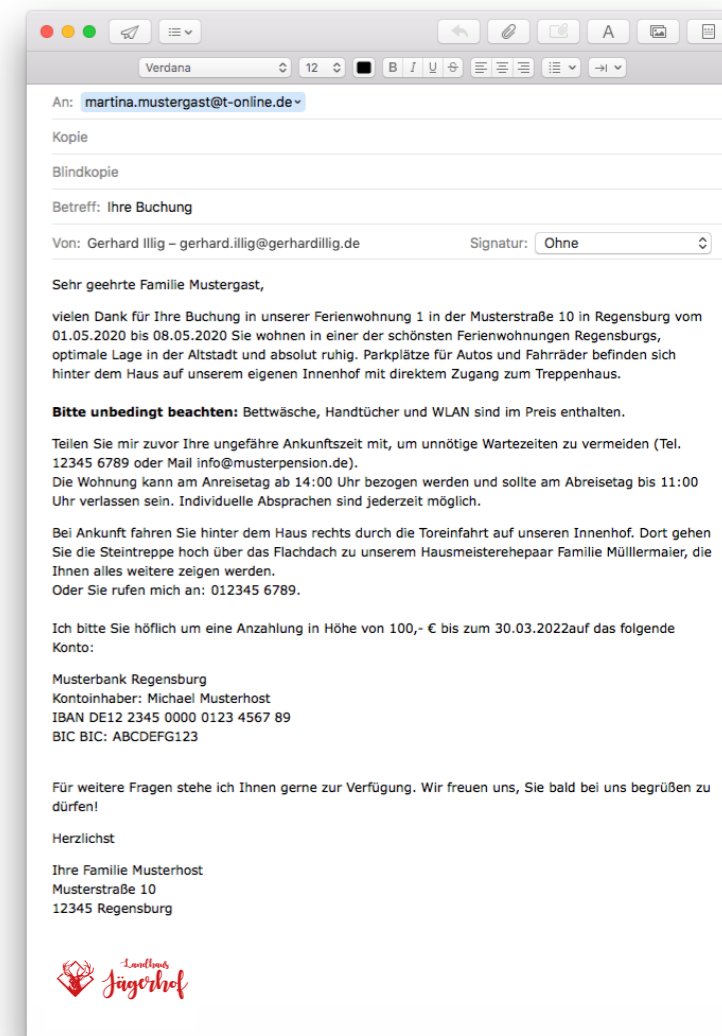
Verdana 12 B I U S

An: martina.mustergast@t-online.de

Kopie

Blindkopie

Betreff: Ihre Buchung

Von: Gerhard Illig – gerhard.illig@gerhardillig.de Signatur: Ohne

Sehr geehrte Familie Mustergast,

vielen Dank für Ihre Buchung in unserer Ferienwohnung 1 in der Musterstraße 10 in Regensburg vom 01.05.2020 bis 08.05.2020 Sie wohnen in einer der schönsten Ferienwohnungen Regensburgs, optimale Lage in der Altstadt und absolut ruhig. Parkplätze für Autos und Fahrräder befinden sich hinter dem Haus auf unserem eigenen Innenhof mit direktem Zugang zum Treppenhaus.

**Bitte unbedingt beachten:** Bettwäsche, Handtücher und WLAN sind im Preis enthalten.

Teilen Sie mir zuvor Ihre ungefähre Ankunftszeit mit, um unnötige Wartezeiten zu vermeiden (Tel. 12345 6789 oder Mail info@musterpension.de).
Die Wohnung kann am Anreisetag ab 14:00 Uhr bezogen werden und sollte am Abreisetag bis 11:00 Uhr verlassen sein. Individuelle Absprachen sind jederzeit möglich.

Bei Ankunft fahren Sie hinter dem Haus rechts durch die Toreinfahrt auf unseren Innenhof. Dort gehen Sie die Steintreppe hoch über das Flachdach zu unserem Hausmeisterehepaar Familie Mülllermaier, die Ihnen alles weitere zeigen werden.
Oder Sie rufen mich an: 012345 6789.

Ich bitte Sie höflich um eine Anzahlung in Höhe von 100,- € bis zum 30.03.2022auf das folgende Konto:

Musterbank Regensburg
Kontoinhaber: Michael Musterhost
IBAN DE12 2345 0000 0123 4567 89
BIC BIC: ABCDEFG123

Für weitere Fragen stehe ich Ihnen gerne zur Verfügung. Wir freuen uns, Sie bald bei uns begrüßen zu dürfen!

Herzlichst

Ihre Familie Musterhost
Musterstraße 10
12345 Regensburg

Landhaus Jägerhof